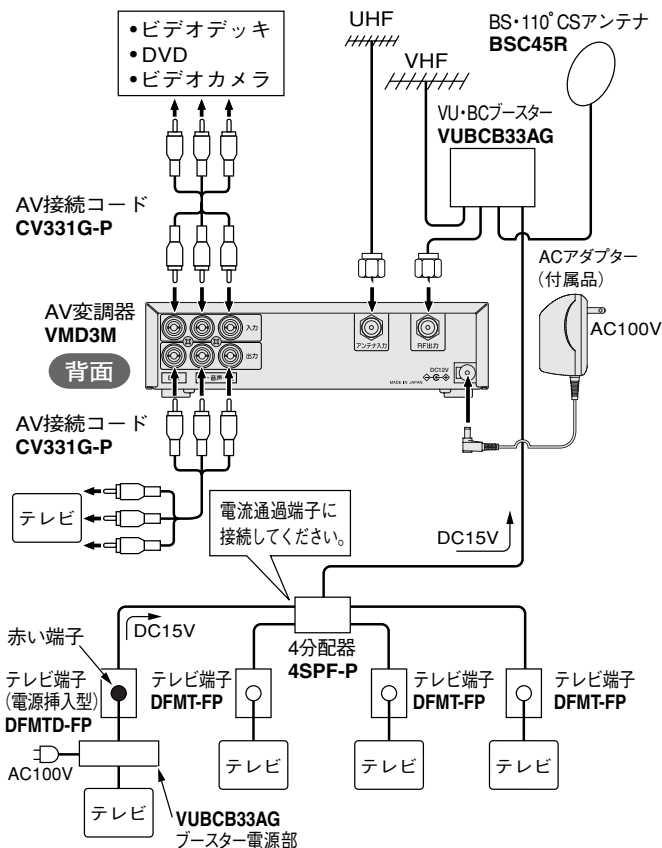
•ビデオデッキ
•DVD
•ビデオカメラ

UHF

VHF

BS・110°CSアンテナ
**BSC45R**

VU・BCブースター
**VUBCB33AG**

AV接続コード
**CV331G-P**

ACアダプター
(付属品)

AC100V

AV変調器
**VMD3M**

背面

入力

出力

映像

音声

アンテナ入力

RF出力

DC12V

MADE IN JAPAN

AV接続コード
**CV331G-P**

テレビ

電流通過端子に接続してください。

DC15V

DC15V

赤い端子

テレビ端子
(電源挿入型)
**DFMTD-FP**

4分配器
**4SPF-P**

テレビ端子
**DFMT-FP**

テレビ端子
**DFMT-FP**

テレビ端子
**DFMT-FP**

AC100V

テレビ

テレビ

テレビ

テレビ

**VUBCB33AG**
ブースター電源部